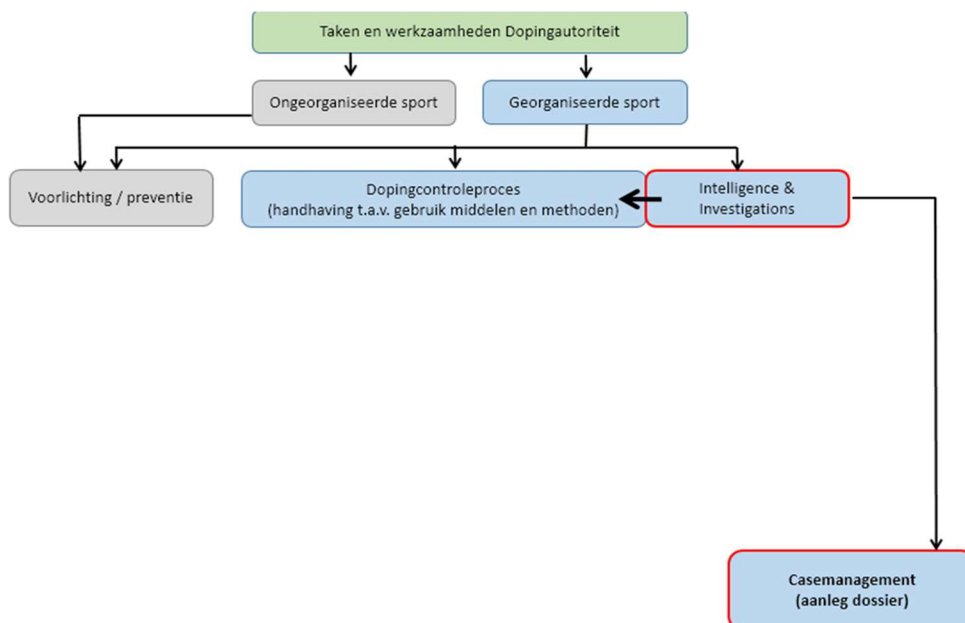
Taken en werkzaamheden Dopingautoriteit

Ongeorganiseerde sport

Georganiseerde sport

Voorlichting / preventie

Dopingcontroleproces
(handhaving t.a.v. gebruik middelen en methoden)

Intelligence &
Investigations

Casemanagement
(aanleg dossier)